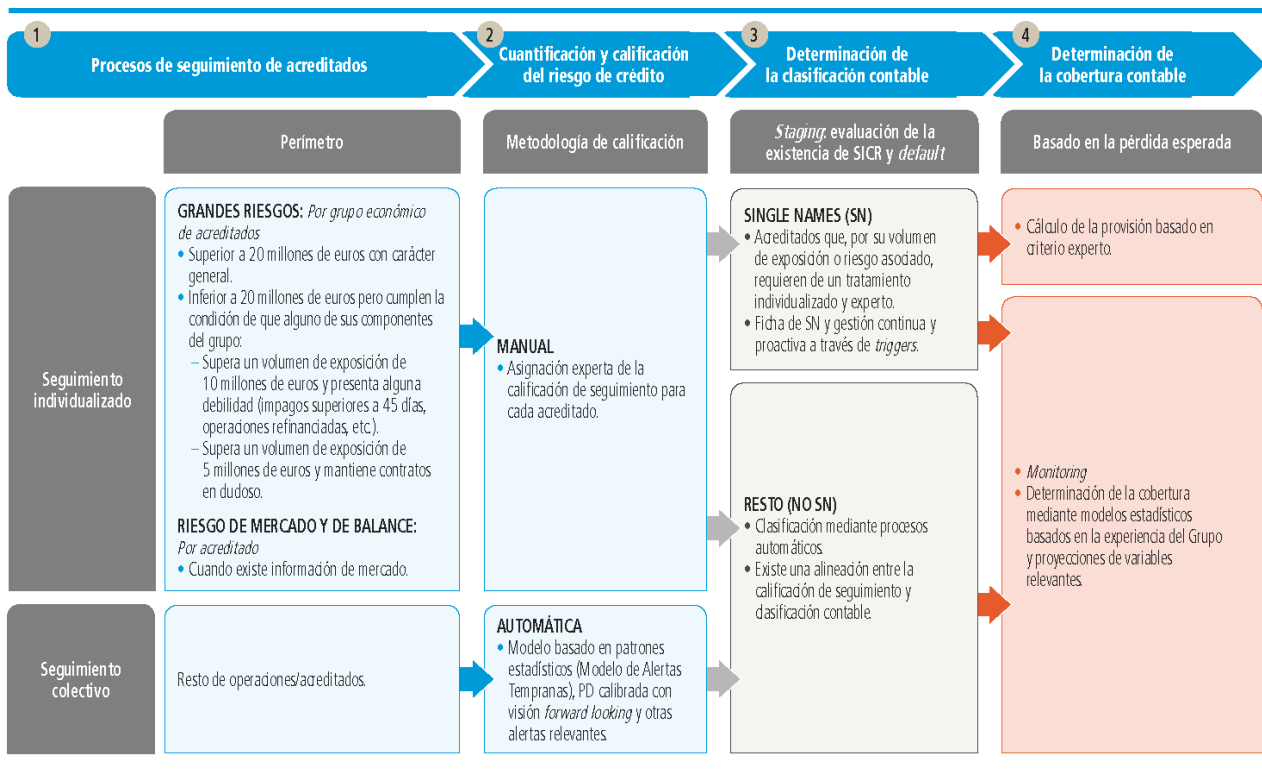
1 Procesos de seguimiento de acreditados

2 Cuantificación y calificación del riesgo de crédito

3 Determinación de la clasificación contable

4 Determinación de la cobertura contable

Perímetro

Metodología de calificación

Staging: evaluación de la existencia de SICR y default

Basado en la pérdida esperada

Seguimiento individualizado

GRANDES RIESGOS: Por grupo económico de acreditados
• Superior a 20 millones de euros con carácter general.
• Inferior a 20 millones de euros pero cumplen la condición de que alguno de sus componentes del grupo:
– Supera un volumen de exposición de 10 millones de euros y presenta alguna debilidad (impagos superiores a 45 días, operaciones refinanciadas, etc.).
– Supera un volumen de exposición de 5 millones de euros y mantiene contratos en dudoso.

RIESGO DE MERCADO Y DE BALANCE: Por acreditado
• Cuando existe información de mercado.

MANUAL
• Asignación experta de la calificación de seguimiento para cada acreditado.

SINGLE NAMES (SN)
• Acreditados que, por su volumen de exposición o riesgo asociado, requieren de un tratamiento individualizado y experto.
• Ficha de SN y gestión continua y proactiva a través de triggers.

• Cálculo de la provisión basado en criterio experto.

RESTO (NO SN)
• Clasificación mediante procesos automáticos.
• Existe una alineación entre la calificación de seguimiento y clasificación contable.

• Monitoring
• Determinación de la cobertura mediante modelos estadísticos basados en la experiencia del Grupo y proyecciones de variables relevantes.

Seguimiento colectivo

Resto de operaciones/acreditados.

AUTOMÁTICA
• Modelo basado en patrones estadísticos (Modelo de Alertas Tempranas), PD calibrada con visión forward looking y otras alertas relevantes.